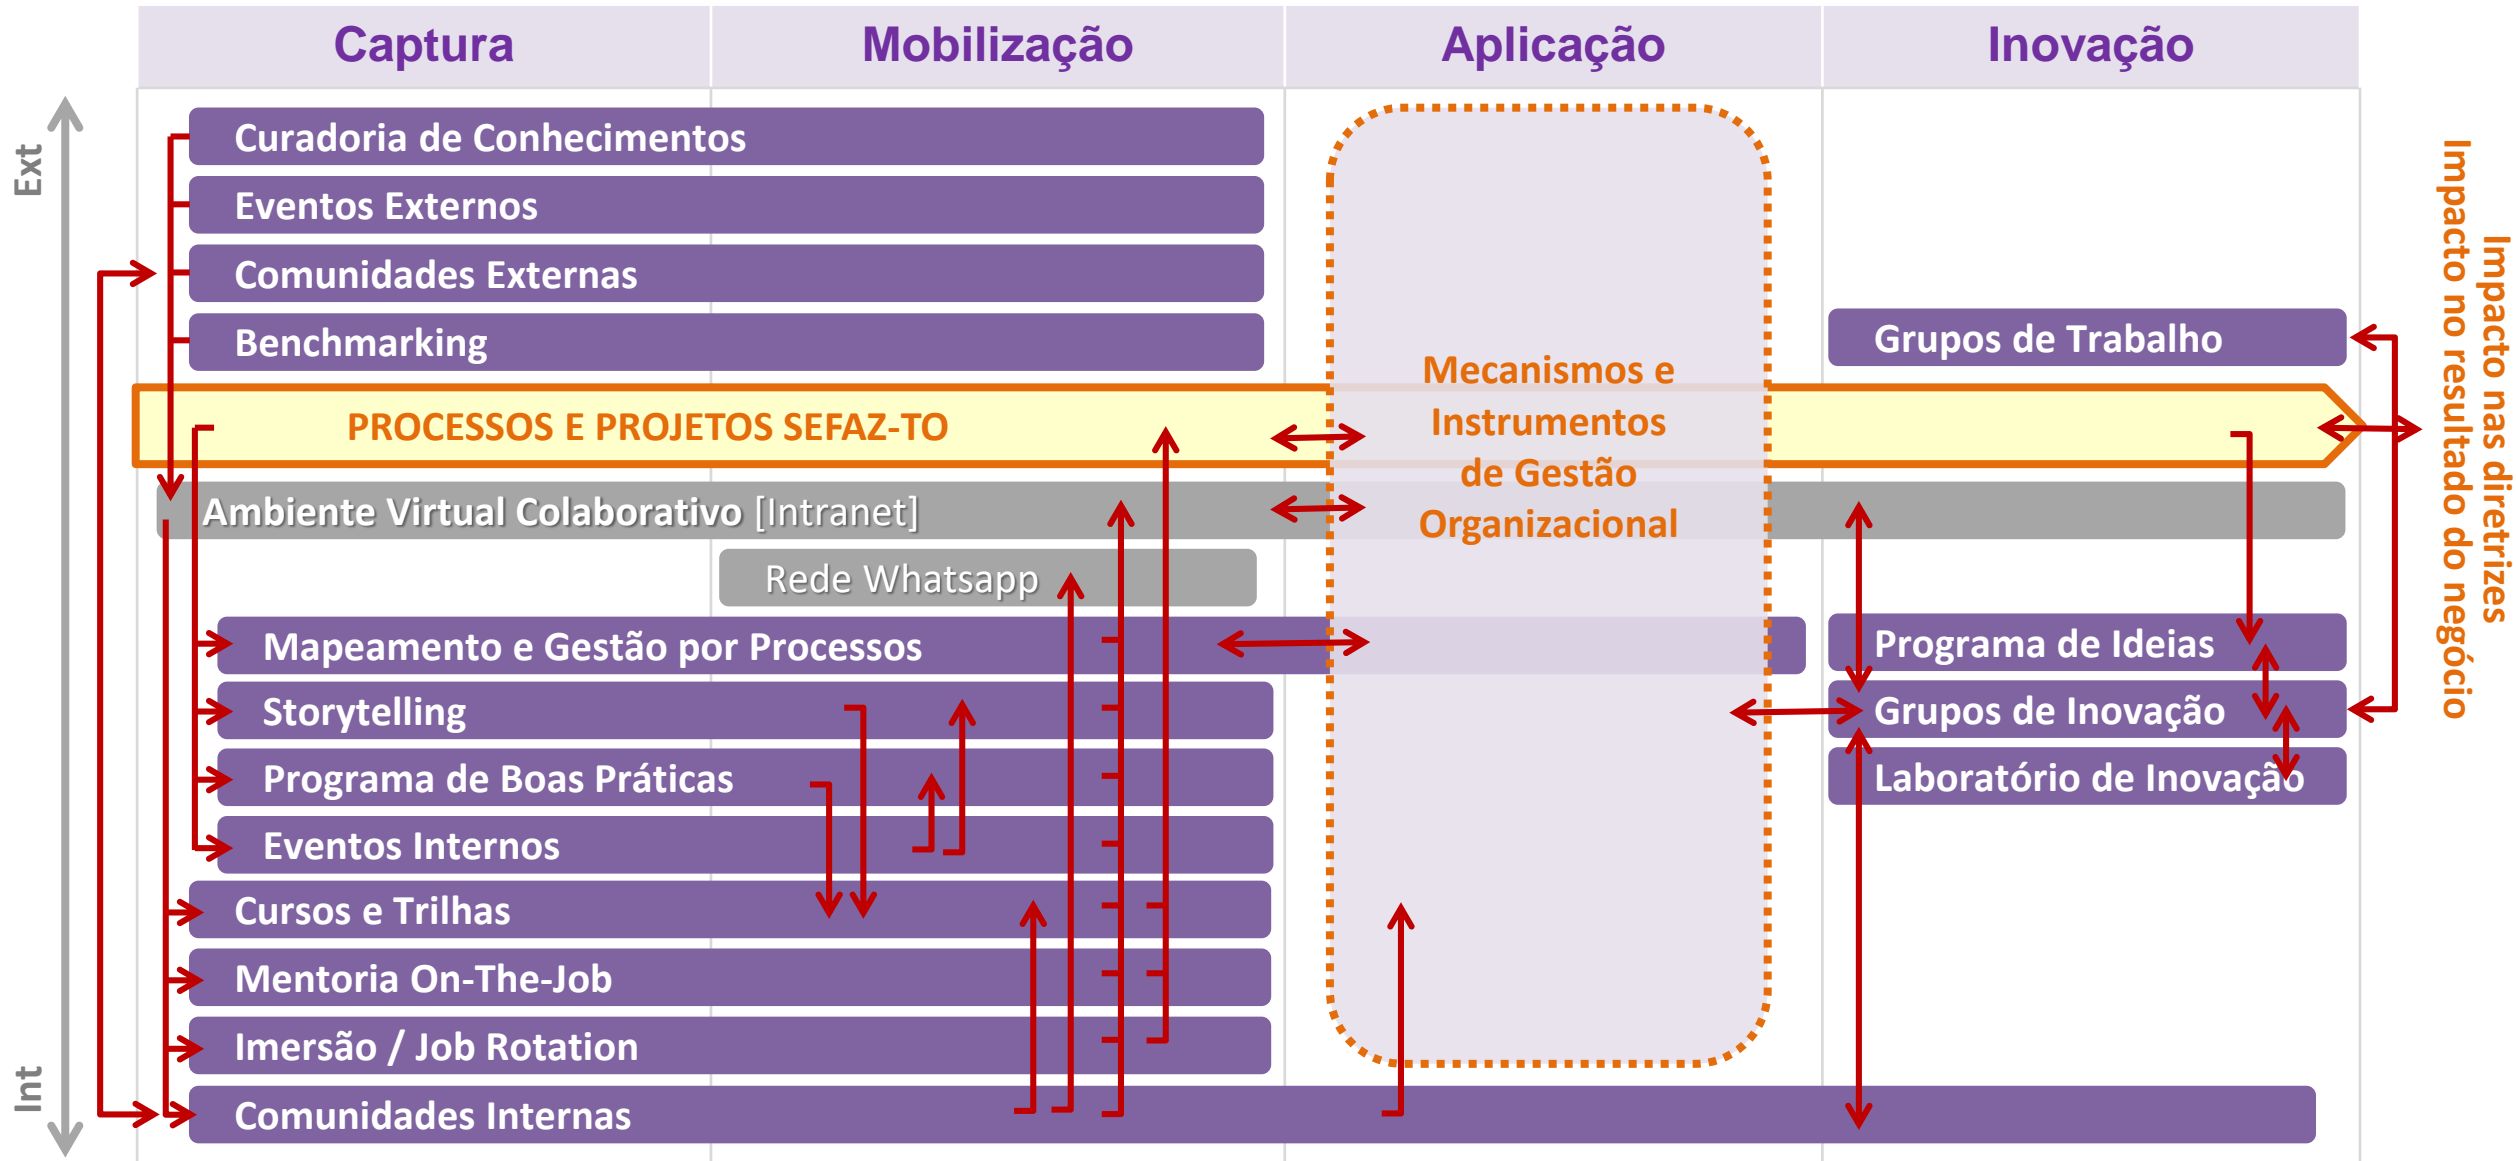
Captura | Mobilização | Aplicação | Inovação

Ext

Int

Curadoria de Conhecimentos

Eventos Externos

Comunidades Externas

Benchmarking

Grupos de Trabalho

Mecanismos e Instrumentos de Gestão Organizacional

PROCESSOS E PROJETOS SEFAZ-TO

Ambiente Virtual Colaborativo [Intranet]

Rede Whatsapp

Mapeamento e Gestão por Processos

Programa de Ideias

Storytelling

Grupos de Inovação

Programa de Boas Práticas

Laboratório de Inovação

Eventos Internos

Cursos e Trilhas

Mentoria On-The-Job

Imersão / Job Rotation

Comunidades Internas

Impacto nas diretrizes

Impacto no resultado do negócio